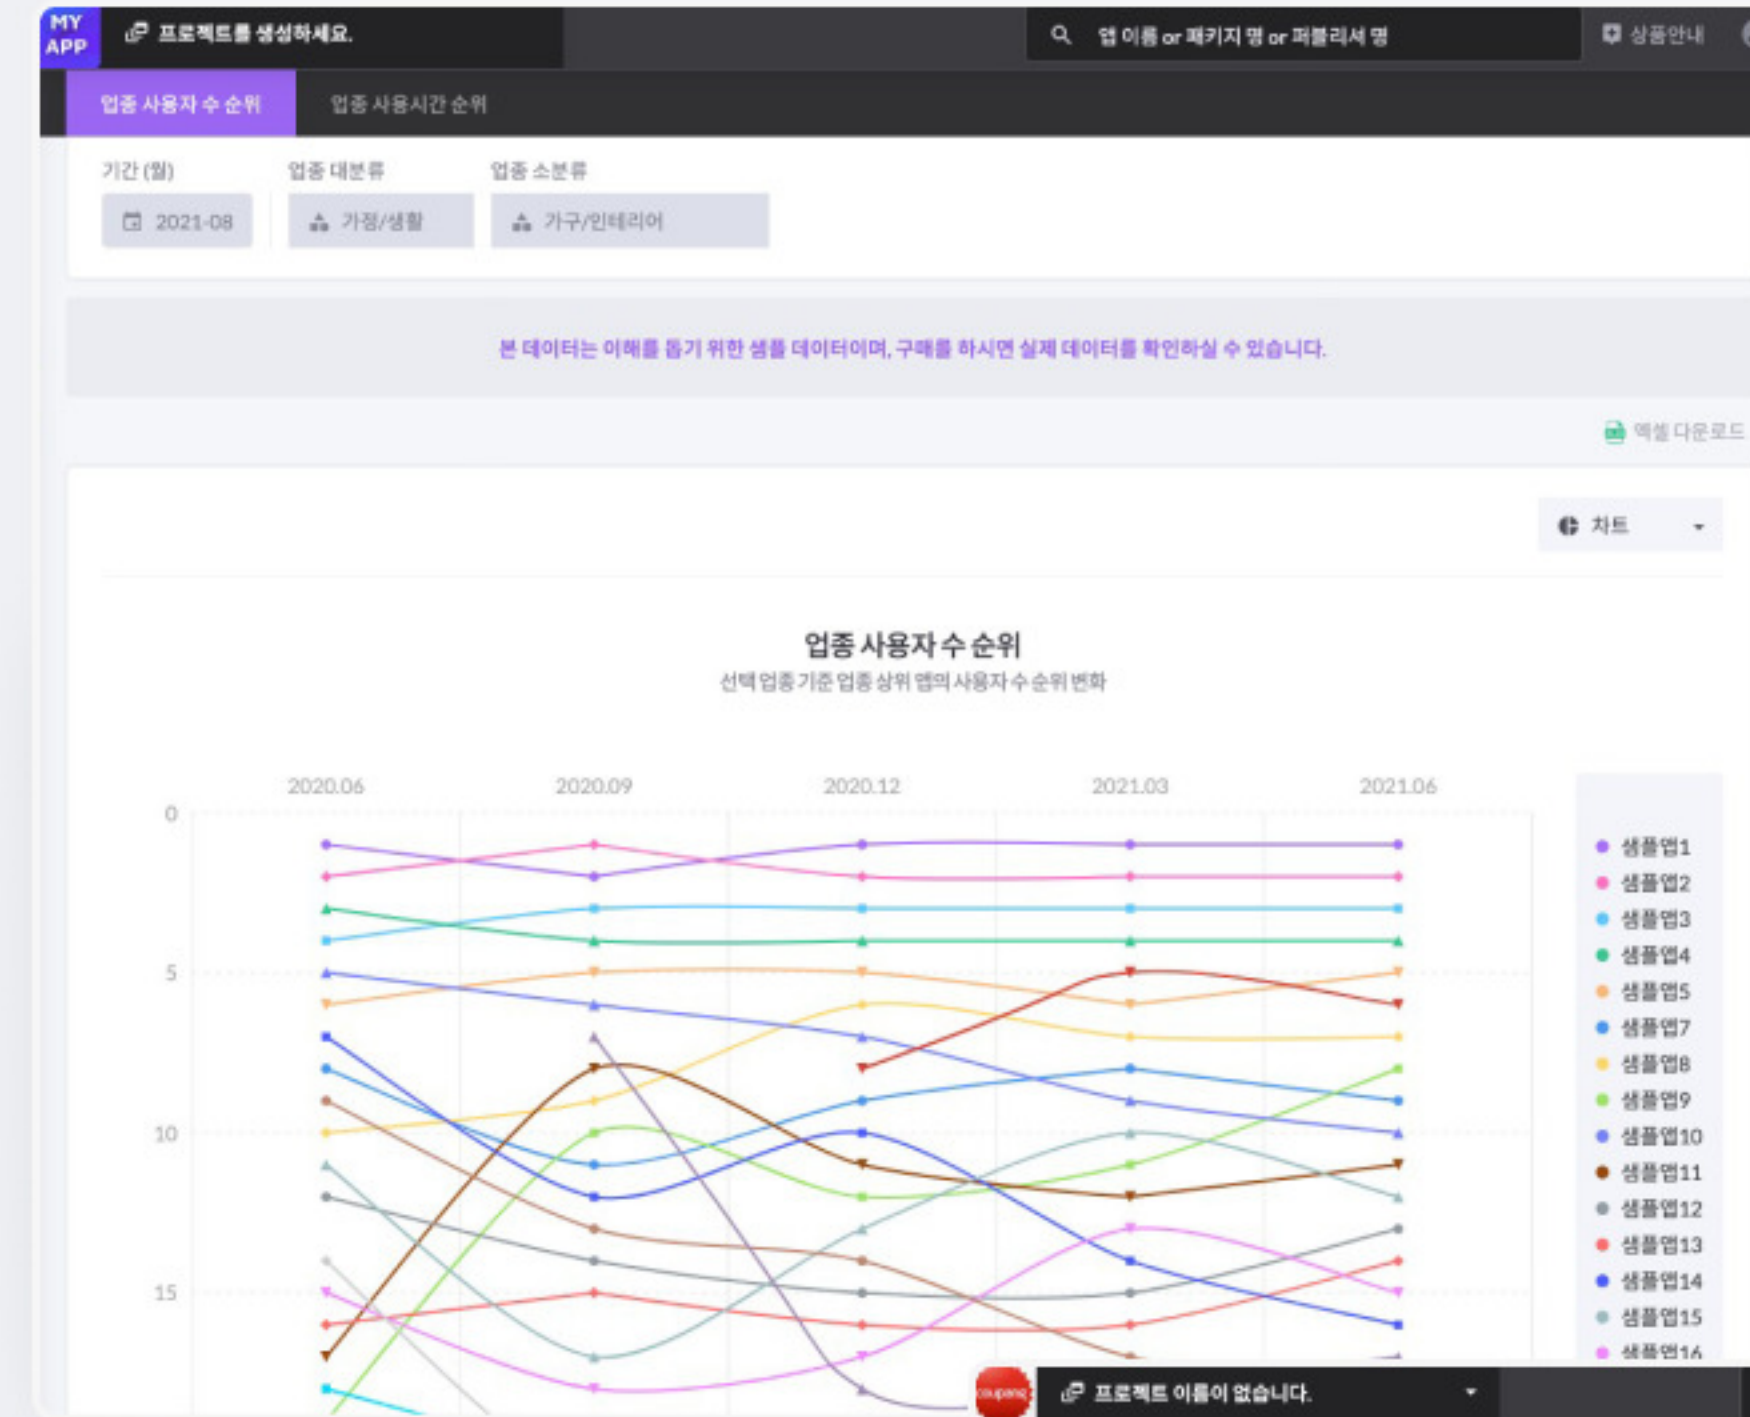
MY APP

프로젝트를 생성하세요.

앱 이름 or 패키지 명 or 퍼블리셔 명

상품안내

업종 사용자 수 순위

업종 사용시간 순위

기간 (월)

2021-08

업종 대분류

가정/생활

업종 소분류

가구/인테리어

본 데이터는 이해를 돕기 위한 샘플 데이터이며, 구매를 하시면 실제 데이터를 확인하실 수 있습니다.

엑셀 다운로드

차트

업종 사용자 수 순위

선택 업종 기준 업종 상위 앱의 사용자 수 순위 변화

2020.06
2020.09
2020.12
2021.03
2021.06

0
5
10
15

샘플앱1
샘플앱2
샘플앱3
샘플앱4
샘플앱5
샘플앱7
샘플앱8
샘플앱9
샘플앱10
샘플앱11
샘플앱12
샘플앱13
샘플앱14
샘플앱15
샘플앱16

coupang

프로젝트 이름이 없습니다.